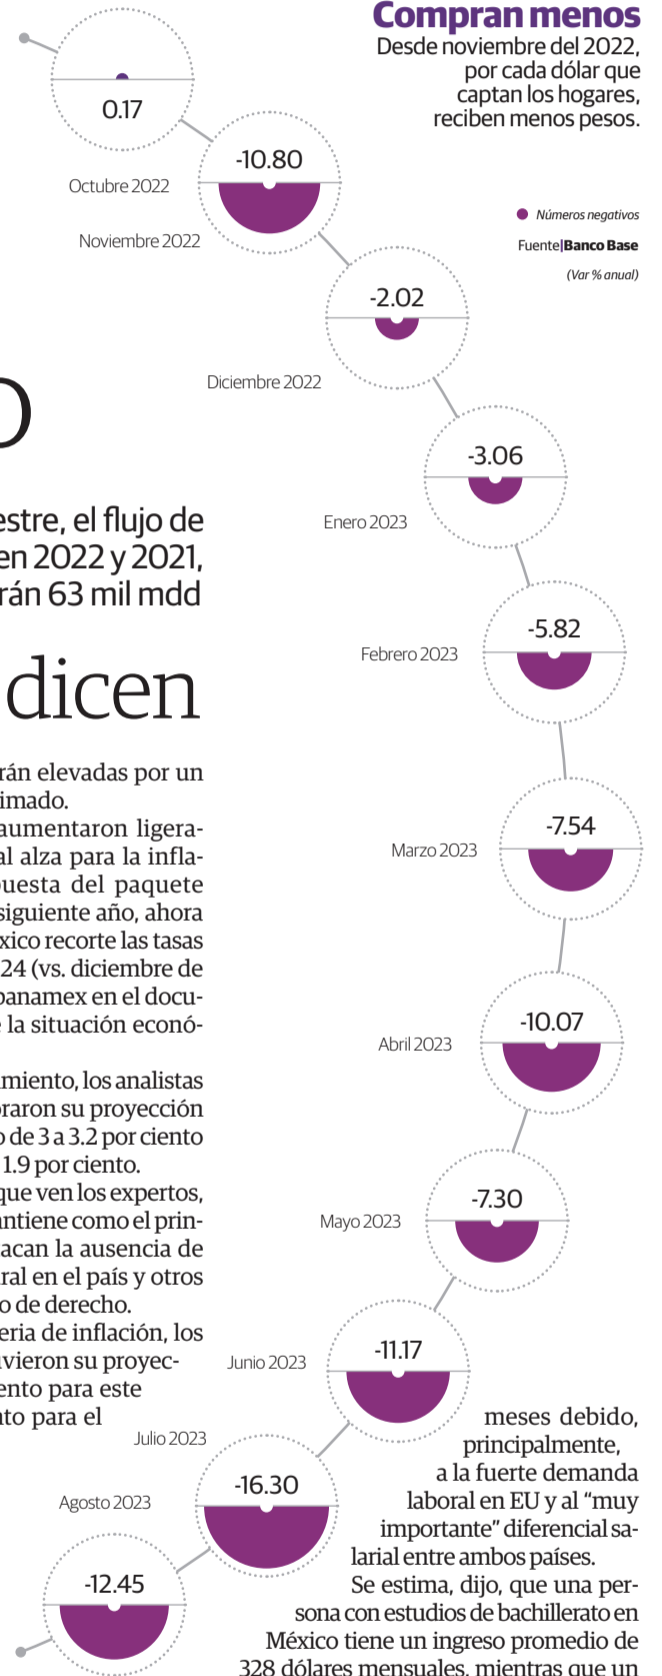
Compran menos

Desde noviembre del 2022, por cada dólar que captan los hogares, reciben menos pesos.

Números negativos

Fuente|Banco Base

(Var % anual)

0.17
Octubre 2022

-10.80
Noviembre 2022

-2.02
Diciembre 2022

-3.06
Enero 2023

-5.82
Febrero 2023

-7.54
Marzo 2023

-10.07
Abril 2023

-7.30
Mayo 2023

-11.17
Junio 2023

-16.30
Julio 2023

-12.45
Agosto 2023

O

estre, el flujo de en 2022 y 2021, rán 63 mil mdd

dicen

rán elevadas por un imado.

aumentaron ligeraal alza para la inflapuesta del paquete siguiente año, ahora xico recorte las tasas 24 (vs. diciembre de banamex en el docue la situación econó-

miento, los analistas oraron su proyección o de 3 a 3.2 por ciento 1.9 por ciento.

que ven los expertos, antiene como el prinacan la ausencia de ral en el país y otros o de derecho.

eria de inflación, los vieron su proyecento para este nto para el

meses debido, principalmente, a la fuerte demanda laboral en EU y al “muy importante” diferencial salarial entre ambos países.

Se estima, dijo, que una persona con estudios de bachillerato en México tiene un ingreso promedio de 328 dólares mensuales, mientras que un